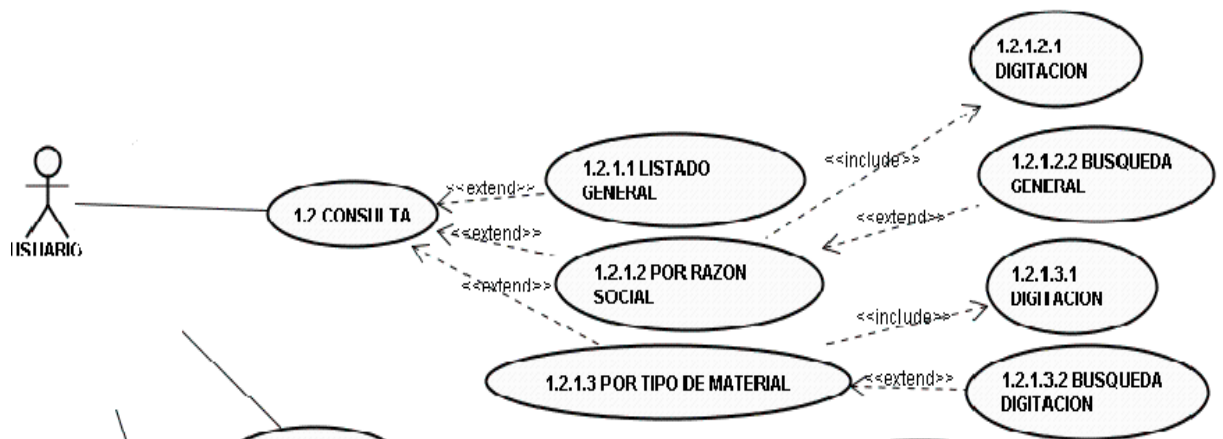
1.2.1.2.1 DIGITACION

<<include>>

1.2.1.2.2 BUSQUEDA GENERAL

1.2.1.1 LISTADO GENERAL

<<extend>>

<<extend>>

USUARIO

1.2 CONSULTA

<<extend>>

1.2.1.2 POR RAZON SOCIAL

1.2.1.3.1 DIGITACION

<<extend>>

<<include>>

1.2.1.3 POR TIPO DE MATERIAL

<<extend>>

1.2.1.3.2 BUSQUEDA DIGITACION